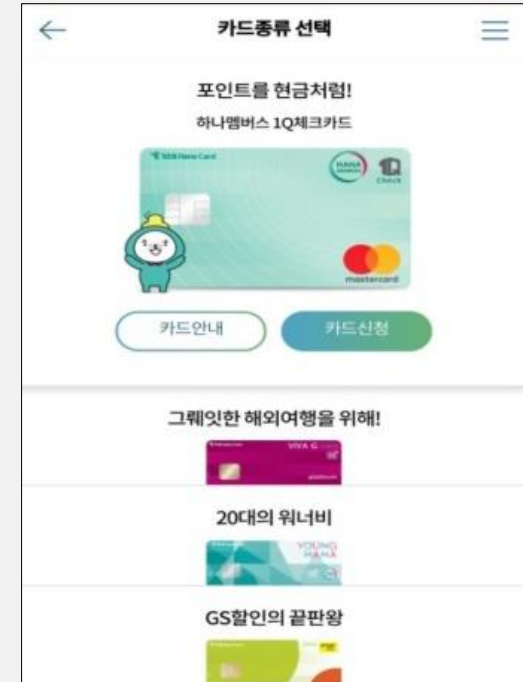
카드종류 선택

포인트를 현금처럼!

하나멤버스 1Q체크카드

KEB Hana Card

HANA MEMBERS

1Q

Check

mastercard

카드안내

카드신청

그뤠잇한 해외여행을 위해!

VIVA G

platinum

20대의 워너비

YOUNG HANA

GS할인의 끝판왕